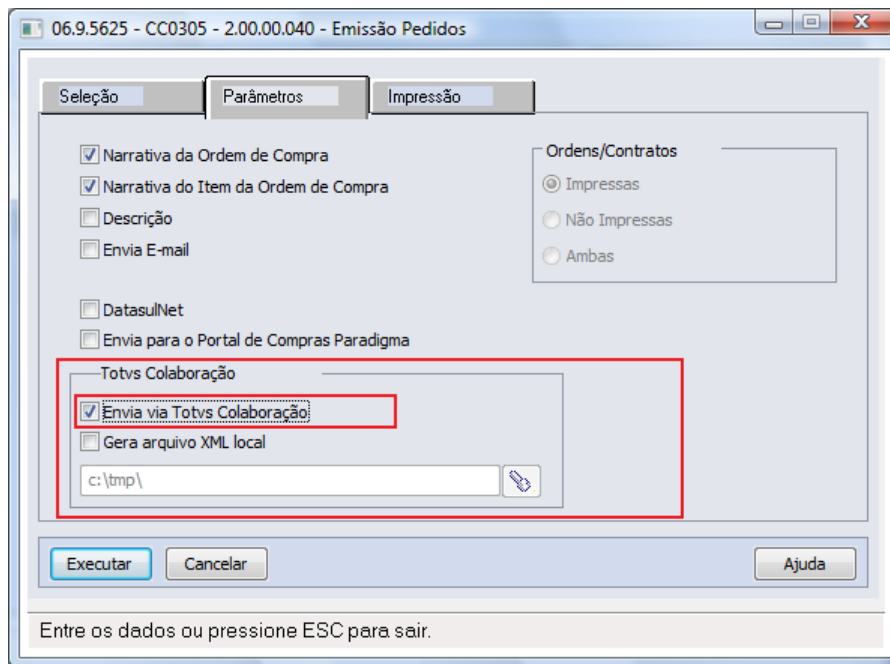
06.9.5625 - CC0305 - 2.00.00.040 - Emissão Pedidos

Seleção
Parâmetros
Impressão

Narrativa da Ordem de Compra
Narrativa do Item da Ordem de Compra
Descrição
Envia E-mail

Ordens/Contratos
Impressas
Não Impressas
Ambas

DatasulNet
Envia para o Portal de Compras Paradigma

Totvs Colaboração
Envia via Totvs Colaboração
Gera arquivo XML local
c:\tmp\

Executar
Cancelar
Ajuda

Entre os dados ou pressione ESC para sair.